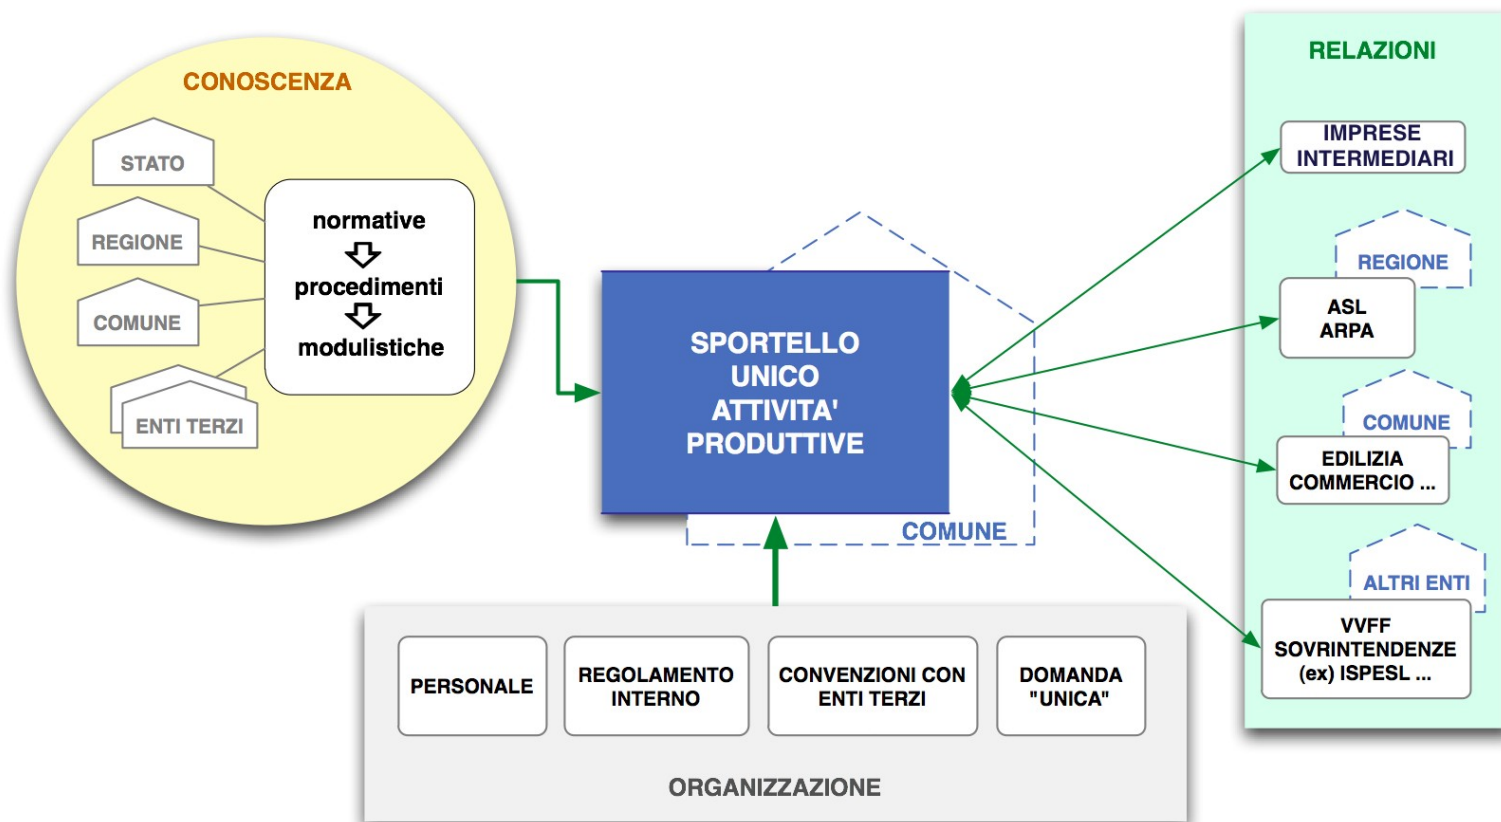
CONOSCENZA

STATO

REGIONE

COMUNE

ENTI TERZI

normative
procedimenti
modulistiche

SPORTELLO UNICO ATTIVITA' PRODUTTIVE

COMUNE

RELAZIONI

IMPRESE INTERMEDIARI

REGIONE

ASL ARPA

COMUNE

EDILIZIA COMMERCIO ...

ALTRI ENTI

VVFF SOVRINTENDENZE (ex) ISPESL ...

PERSONALE

REGOLAMENTO INTERNO

CONVENZIONI CON ENTI TERZI

DOMANDA "UNICA"

ORGANIZZAZIONE